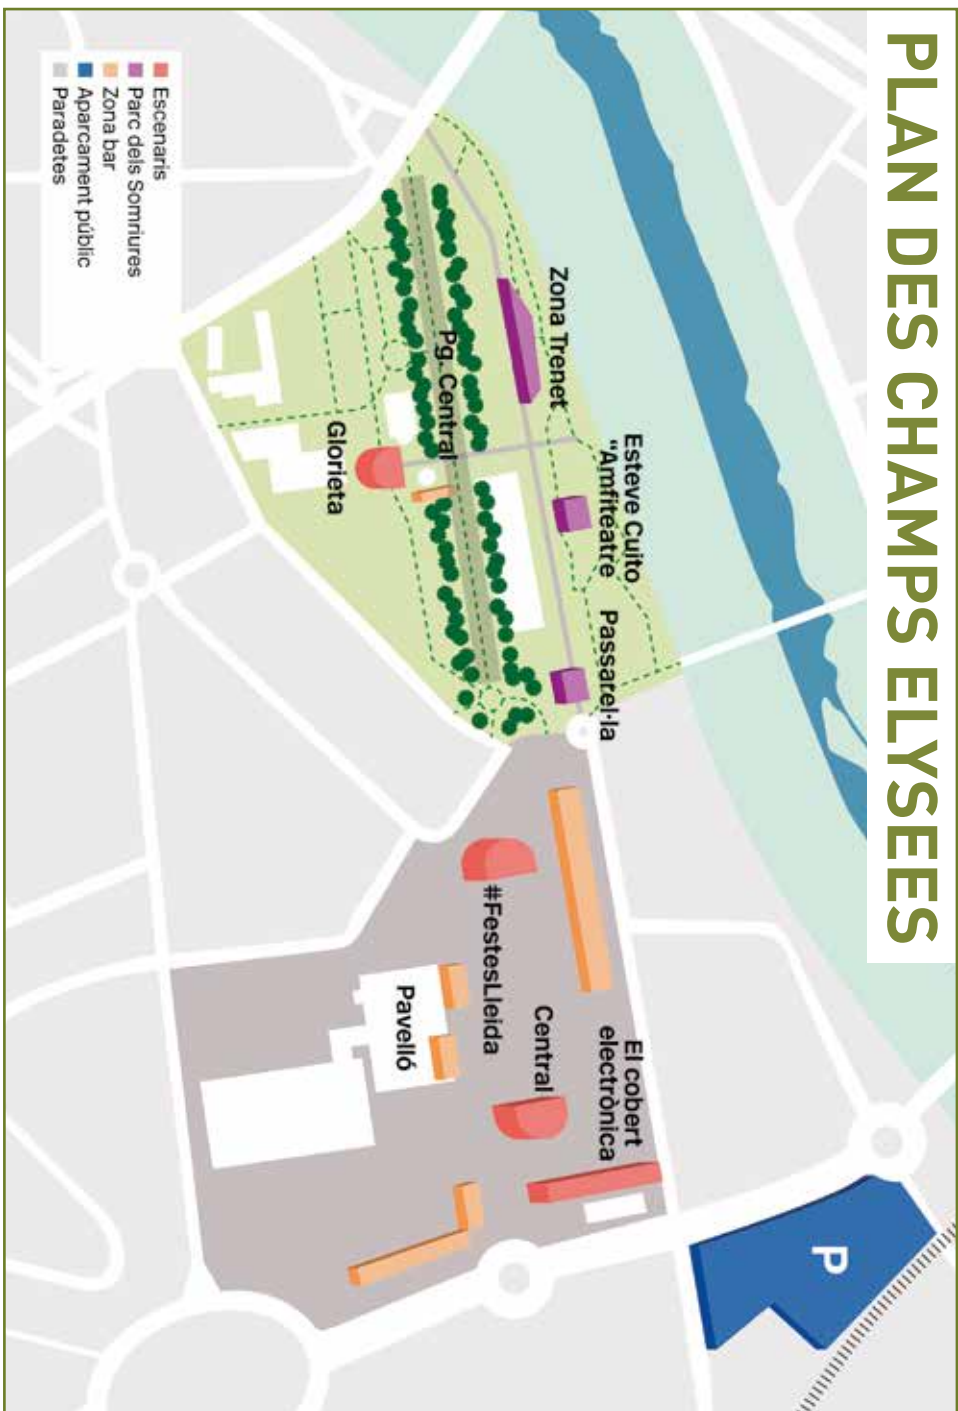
PLAN DES CHAMPS ELYSEES

Escenaris
Parc dels Somriures
Zona bar
Aparcament públic
Paradetes

Zona Trenet
Esteve Cuito "Amfiteatre"
Passarel·la
Pg. Central
Glorieta
#FestesLleida
Central
El cobert electrònica
Pavelló
P